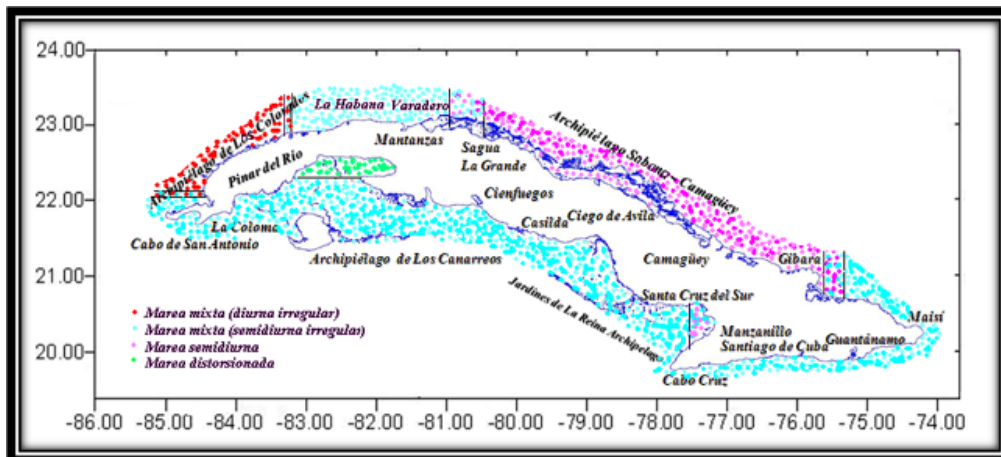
24.00
23.00
22.00
21.00
20.00

Archipiélago de Los Colorados
La Habana
Varadero
Mantanzas
Sagua La Grande
Archipiélago Sabana - Camagüey
Pinar del Río
Cienfuegos
Casilda
Ciego de Avila
La Coloma
Cabo de San Antonio
Archipiélago de Los Canarreos
Camagüey
Gibara
Jardines de La Reina Archipiélago
Santa Cruz del Sur
Manzanillo
Santiago de Cuba
Guantánamo
Maisí
Cabo Cruz

Marea mixta (diurna irregular)
Marea mixta (semidiurna irregulas)
Marea semidiurna
Marea distorsionada

-86.00 -85.00 -84.00 -83.00 -82.00 -81.00 -80.00 -79.00 -78.00 -77.00 -76.00 -75.00 -74.00